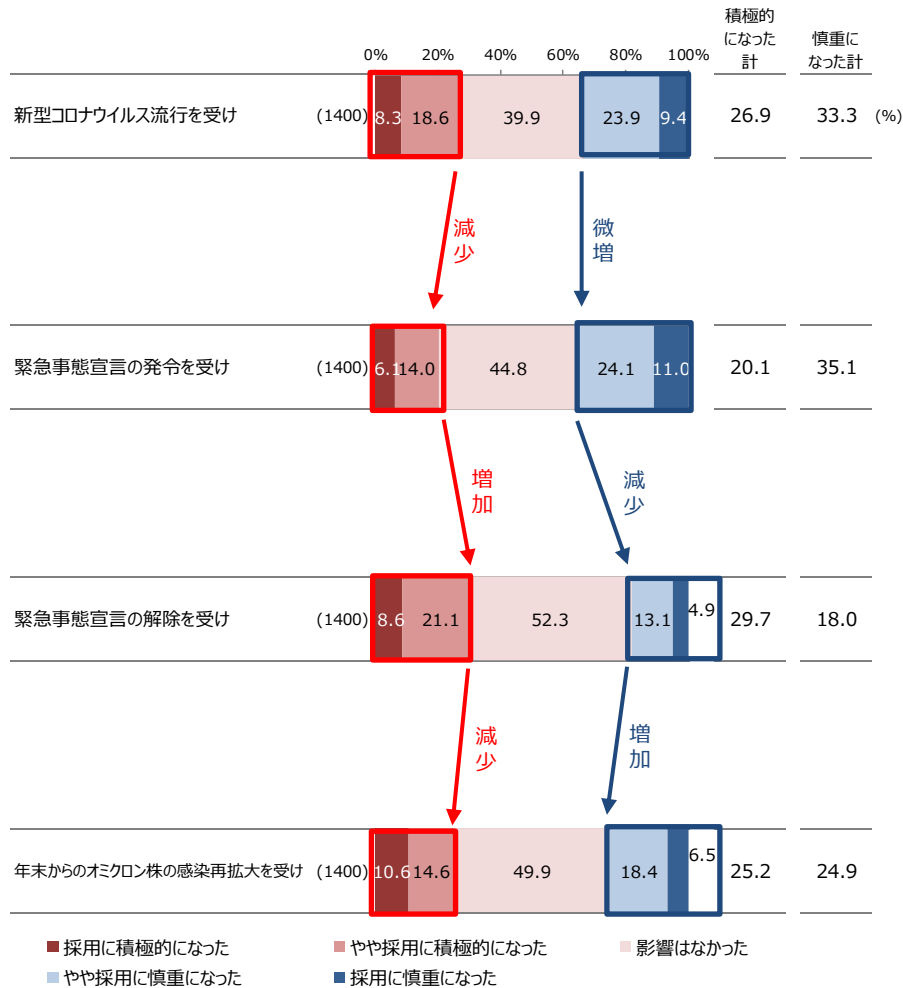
0% 20% 40% 60% 80% 100%

積極的になった計

慎重になった計

| | | | | | | | | 積極的になった計 | 慎重になった計 |
|---|---|---|---|---|---|---|---|---|---|
| 新型コロナウイルス流行を受け | (1400) | 8.3 | 18.6 | 39.9 | 23.9 | 9.4 | | 26.9 | 33.3 |
| 緊急事態宣言の発令を受け | (1400) | 6.1 | 14.0 | 44.8 | 24.1 | 11.0 | | 20.1 | 35.1 |
| 緊急事態宣言の解除を受け | (1400) | 8.6 | 21.1 | 52.3 | 13.1 | 4.9 | | 29.7 | 18.0 |
| 年末からのオミクロン株の感染再拡大を受け | (1400) | 10.6 | 14.6 | 49.9 | 18.4 | 6.5 | | 25.2 | 24.9 |

(%)

減少

微増

増加

減少

減少

増加

採用に積極的になった
やや採用に積極的になった
影響はなかった
やや採用に慎重になった
採用に慎重になった